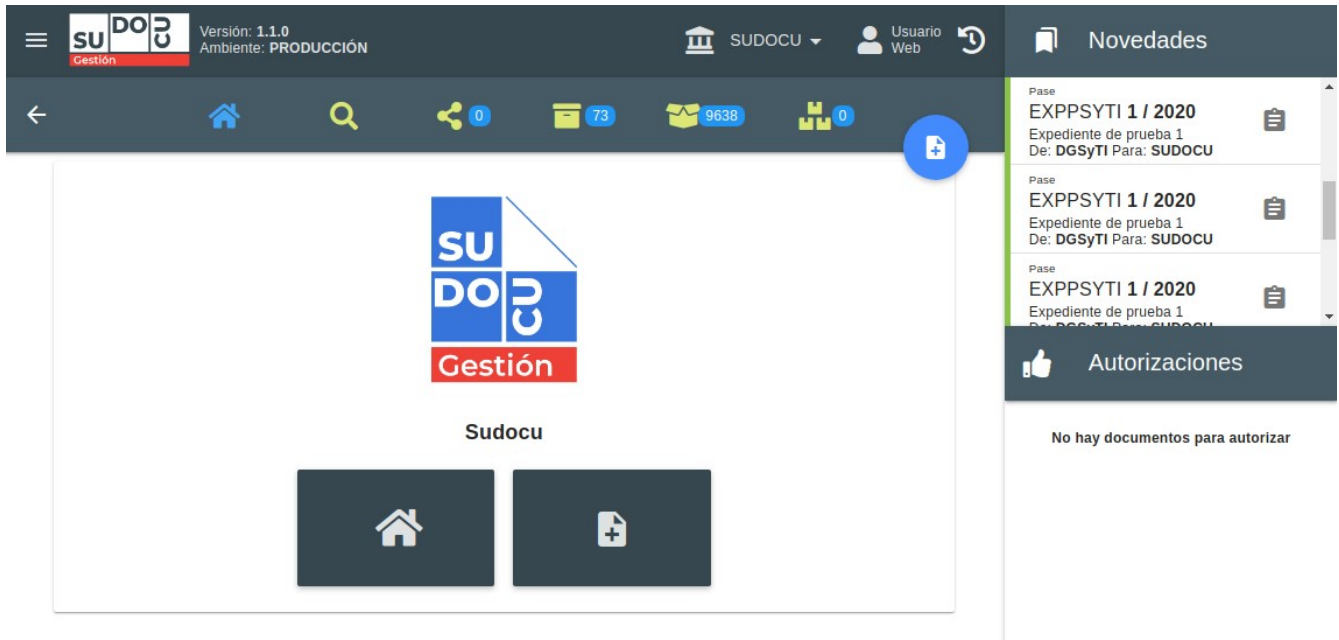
SU DO CU Gestión

Versión: 1.1.0
Ambiente: PRODUCCIÓN

SUDOCU

Usuario Web

0 73 9638 0

SU DO CU Gestión

Sudocu

Novedades

Pase
EXPPSYTI 1 / 2020
Expediente de prueba 1
De: DGSyTI Para: SUDOCU

Pase
EXPPSYTI 1 / 2020
Expediente de prueba 1
De: DGSyTI Para: SUDOCU

Pase
EXPPSYTI 1 / 2020
Expediente de prueba 1
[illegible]

Autorizaciones

No hay documentos para autorizar